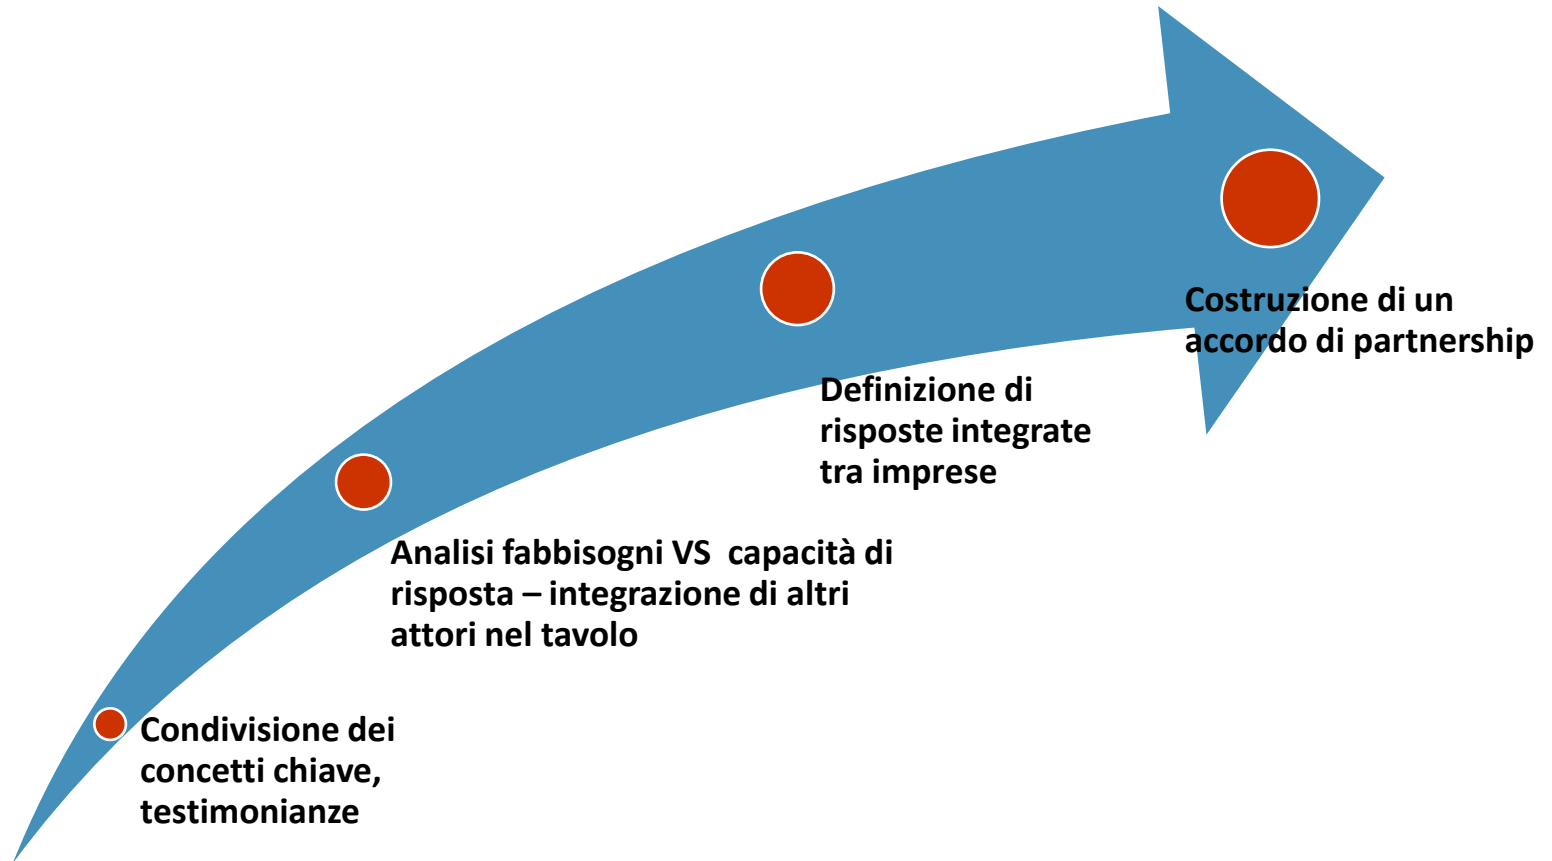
Condivisione dei concetti chiave, testimonianze

Analisi fabbisogni VS capacità di risposta – integrazione di altri attori nel tavolo

Definizione di risposte integrate tra imprese

Costruzione di un accordo di partnership